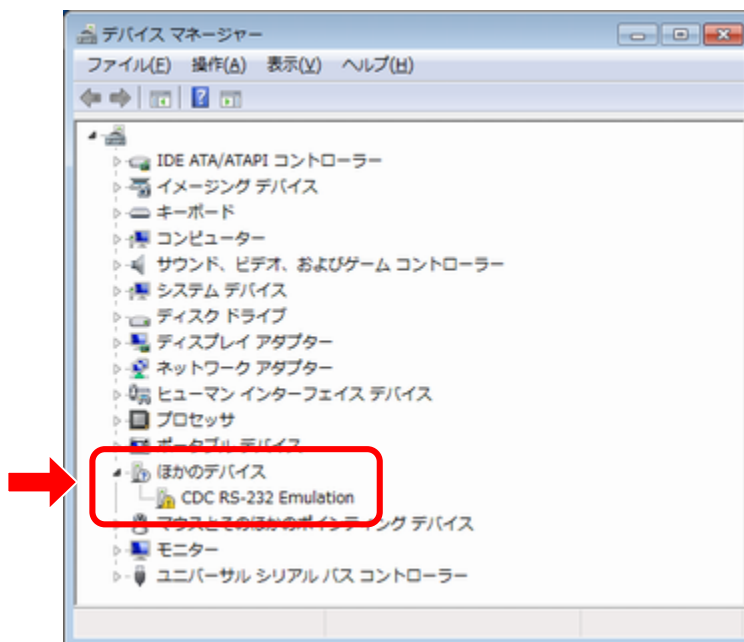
デバイス マネージャー

ファイル(F) 操作(A) 表示(V) ヘルプ(H)

IDE ATA/ATAPI コントローラー
イメージング デバイス
キーボード
コンピューター
サウンド、ビデオ、およびゲーム コントローラー
システム デバイス
ディスク ドライブ
ディスプレイ アダプター
ネットワーク アダプター
ヒューマン インターフェイス デバイス
プロセッサ
ポータブル デバイス
ほかのデバイス
CDC RS-232 Emulation
マウスとそのほかのポインティング デバイス
モニター
ユニバーサル シリアル バス コントローラー